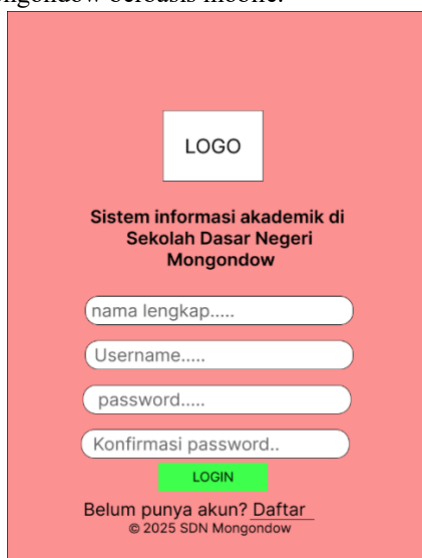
ngondow berbasis mobile.

LOGO

Sistem informasi akademik di Sekolah Dasar Negeri Mongondow

nama lengkap.....

Username.....

password.....

Konfirmasi password..

LOGIN

Belum punya akun? Daftar

© 2025 SDN Mongondow